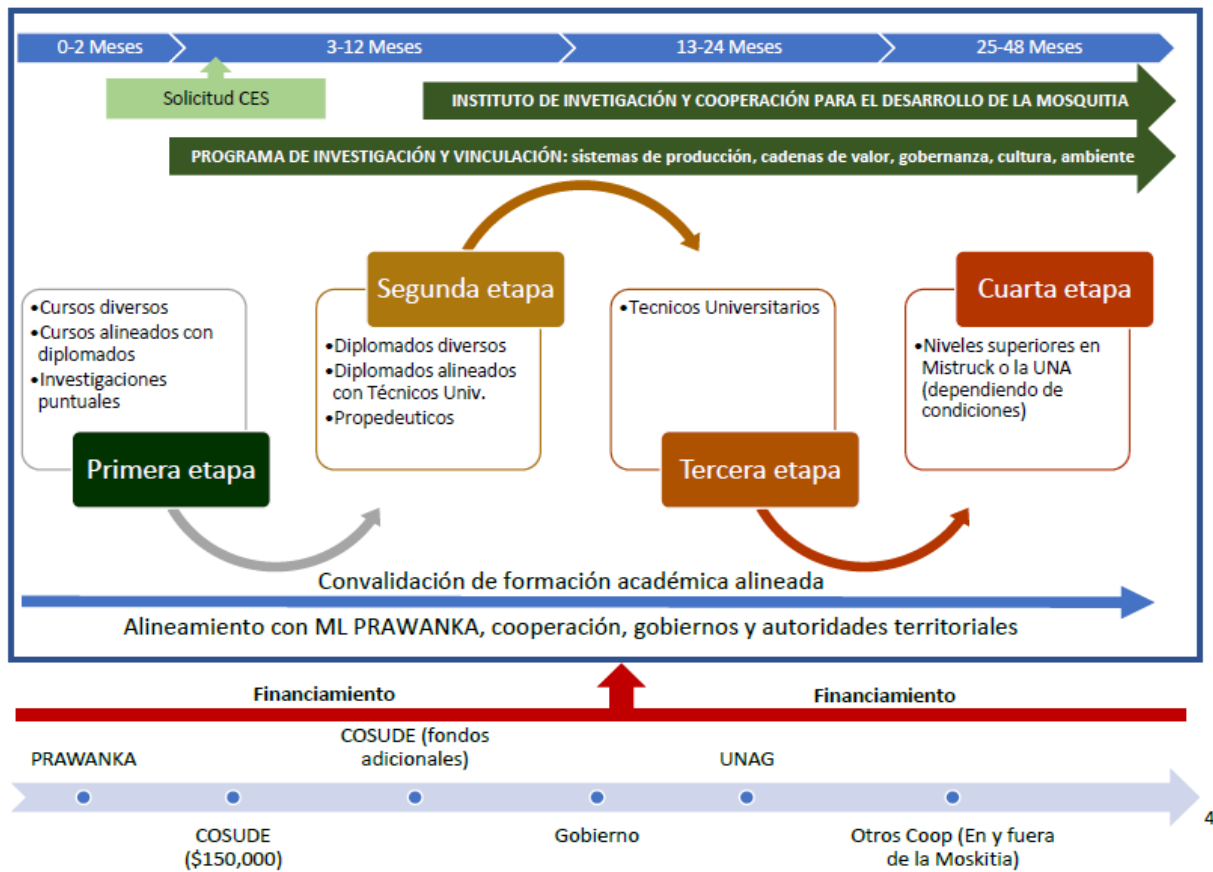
0-2 Meses
3-12 Meses
13-24 Meses
25-48 Meses

Solicitud CES

INSTITUTO DE INVETIGACIÓN Y COOPERACIÓN PARA EL DESARROLLO DE LA MOSQUITIA

PROGRAMA DE INVESTIGACIÓN Y VINCULACIÓN: sistemas de producción, cadenas de valor, gobernanza, cultura, ambiente

•Cursos diversos
•Cursos alineados con diplomados
•Investigaciones puntuales

Primera etapa

Segunda etapa

•Diplomados diversos
•Diplomados alineados con Técnicos Univ.
•Propedeuticos

•Tecnicos Universitarios

Tercera etapa

Cuarta etapa

•Niveles superiores en Mistruck o la UNA (dependiendo de condiciones)

Convalidación de formación académica alineada

Alineamiento con ML PRAWANKA, cooperación, gobiernos y autoridades territoriales

Financiamiento

Financiamiento

PRAWANKA

COSUDE (fondos adicionales)

UNAG

COSUDE ($150,000)

Gobierno

Otros Coop (En y fuera de la Moskitia)

4